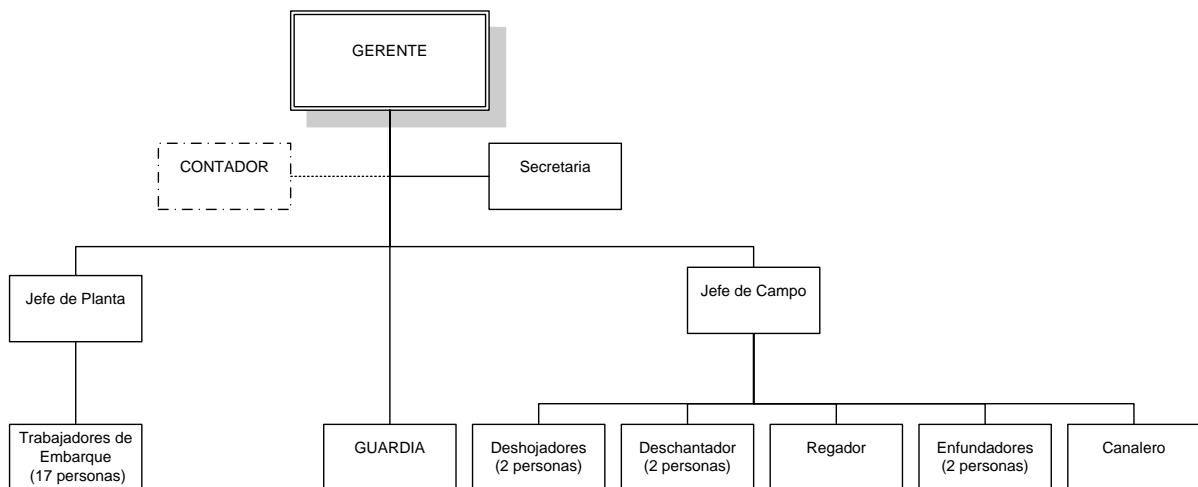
GERENTE

CONTADOR

Secretaria

Jefe de Planta

Jefe de Campo

Trabajadores de Embarque (17 personas)

GUARDIA

Deshojadores (2 personas)

Deschantador (2 personas)

Regador

Enfundadores (2 personas)

Canalero